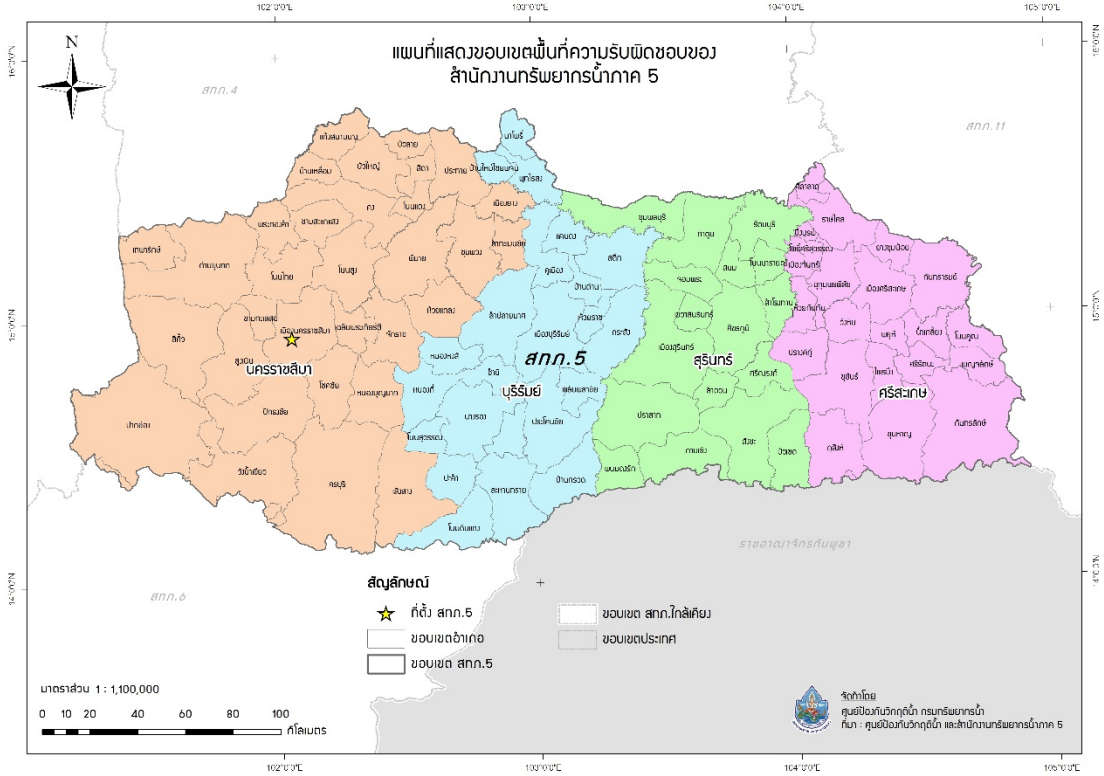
102°0'0"E
103°0'0"E
104°0'0"E
105°0'0"E

N

แผนที่แสดงขอบเขตพื้นที่ความรับผิดชอบของ
สำนักงานทรัพยากรน้ำภาค 5

16°0'0"N
15°0'0"N
14°0'0"N

สทภ.4
สทภ.11
สทภ.6

สทภ.5
นครราชสีมา
บุรีรัมย์
สุรินทร์
ศรีสะเกษ

ราชอาณาจักรกัมพูชา

เมืองนครราชสีมา
ปักธงชัย
สีคิ้ว
สูงเนิน
โชคชัย
ครบุรี
เสิงสาง
วังน้ำเขียว
ปากช่อง
พิมาย
ชุมพวง
ห้วยแถลง
จักราช
โนนสูง
ประทาย
บัวใหญ่
คง
ด่านขุนทด
โนนไทย
ขามสะแกแสง
ปักธงชัย
หนองบุญมาก
เมืองบุรีรัมย์
ลำปลายมาศ
นางรอง
ละหานทราย
ประโคนชัย
สตึก
คูเมือง
พุทไธสง
นาโพธิ์
ปะคำ
โนนดินแดง
บ้านกรวด
กระสัง
ห้วยราช
พลับพลาชัย
เมืองสุรินทร์
ชุมพลบุรี
ท่าตูม
รัตนบุรี
ศีขรภูมิ
สังขะ
ปราสาท
กาบเชิง
บัวเชด
ลำดวน
จอมพระ
สนม
ศรีณรงค์
พนมดงรัก
เมืองศรีสะเกษ
ราษีไศล
กันทรารมย์
อุทุมพรพิสัย
ขุขันธ์
ขุนหาญ
กันทรลักษ์
ภูสิงห์
ไพรบึง
ศรีรัตนะ
น้ำเกลี้ยง
โนนคูณ
วังหิน
ยางชุมน้อย
ปรางค์กู่
กันทรลักษ์

สัญลักษณ์
ที่ตั้ง สทภ.5
ขอบเขตอำเภอ
ขอบเขต สทภ.5
ขอบเขต สทภ.ใกล้เคียง
ขอบเขตประเทศ

มาตราส่วน 1 : 1,100,000
0 10 20 40 60 80 100 กิโลเมตร

จัดทำโดย
ศูนย์ป้องกันวิกฤติน้ำ กรมทรัพยากรน้ำ
ที่มา : ศูนย์ป้องกันวิกฤติน้ำ และสำนักงานทรัพยากรน้ำภาค 5